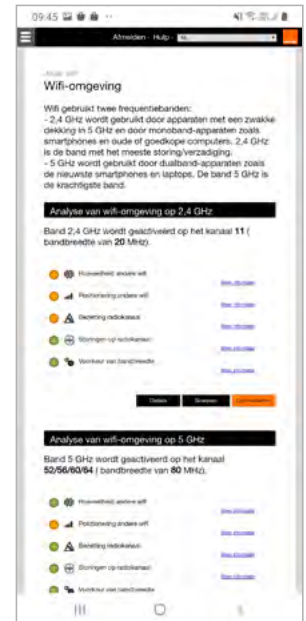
09:45

Afmelden · Hulp · NL

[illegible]

Wifi-omgeving

Wifi gebruikt twee frequentiebanden:
- 2,4 GHz wordt gebruikt door apparaten met een zwakke dekking in 5 GHz en door monoband-apparaten zoals smartphones en oude of goedkope computers. 2,4 GHz is de band met het meeste storing/verzadiging.
- 5 GHz wordt gebruikt door dualband-apparaten zoals de nieuwste smartphones en laptops. De band 5 GHz is de krachtigste band.

Analyse van wifi-omgeving op 2,4 GHz

Band 2,4 GHz wordt geactiveerd op het kanaal 11 ( bandbreedte van 20 MHz).

Hoeveelheid andere wifi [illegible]
Positionering andere wifi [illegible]
Bezetting radiokanaal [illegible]
Storingen op radiokanaal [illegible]
Voorkeur van bandbreedte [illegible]

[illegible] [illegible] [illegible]

Analyse van wifi-omgeving op 5 GHz

Band 5 GHz wordt geactiveerd op het kanaal 52/56/60/64 ( bandbreedte van 80 MHz).

Hoeveelheid andere wifi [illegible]
Positionering andere wifi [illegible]
Bezetting radiokanaal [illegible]
Storingen op radiokanaal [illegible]
Voorkeur van bandbreedte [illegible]